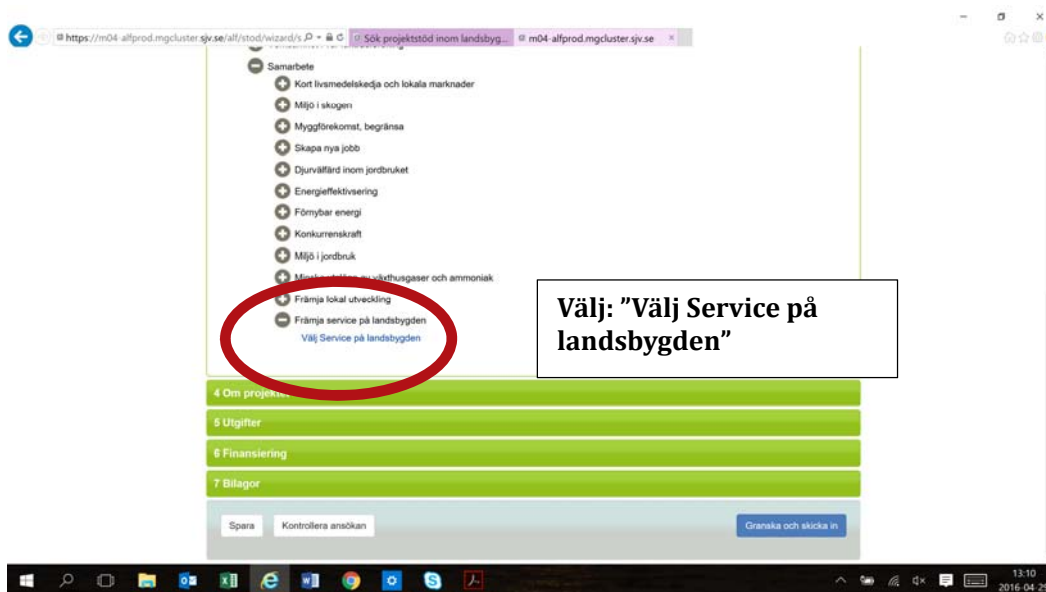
https://m04-alfprod.mgcluster.sjv.se/alf/stod/wizard/s

Sök projektstöd inom landsbyg...

m04-alfprod.mgcluster.sjv.se

Samarbete

Kort livsmedelskedja och lokala marknader

Miljö i skogen

Myggförekomst, begränsa

Skapa nya jobb

Djurvälfärd inom jordbruket

Energieffektivisering

Förnybar energi

Konkurrenskraft

Miljö i jordbruk

Minska utsläpp av växthusgaser och ammoniak

Främja lokal utveckling

Främja service på landsbygden

Välj Service på landsbygden

Välj: ”Välj Service på landsbygden”

4 Om projektet

5 Utgifter

6 Finansiering

7 Bilagor

Spara

Kontrollera ansökan

Granska och skicka in

13:10
2016-04-29